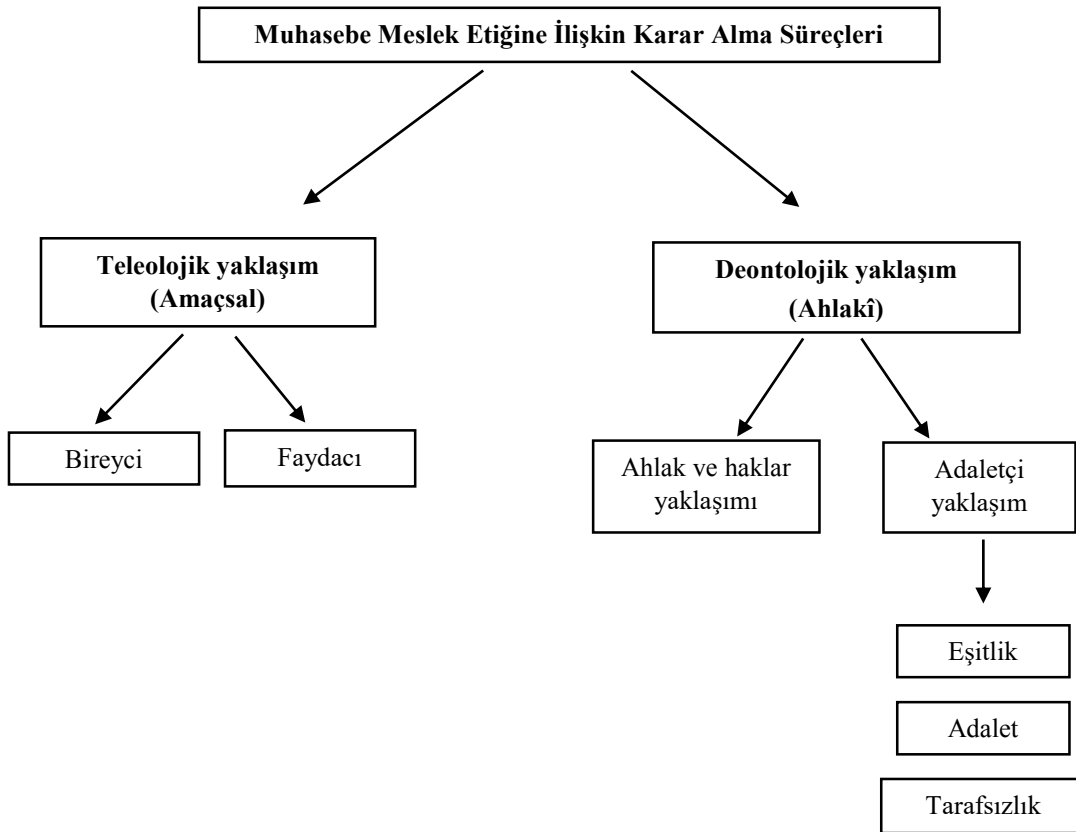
Muhasebe Meslek Etiğine İlişkin Karar Alma Süreçleri

Teleolojik yaklaşım (Amaçsal)

Deontolojik yaklaşım (Ahlakî)

Bireyci

Faydacı

Ahlak ve haklar yaklaşımı

Adaletçi yaklaşım

Eşitlik

Adalet

Tarafsızlık